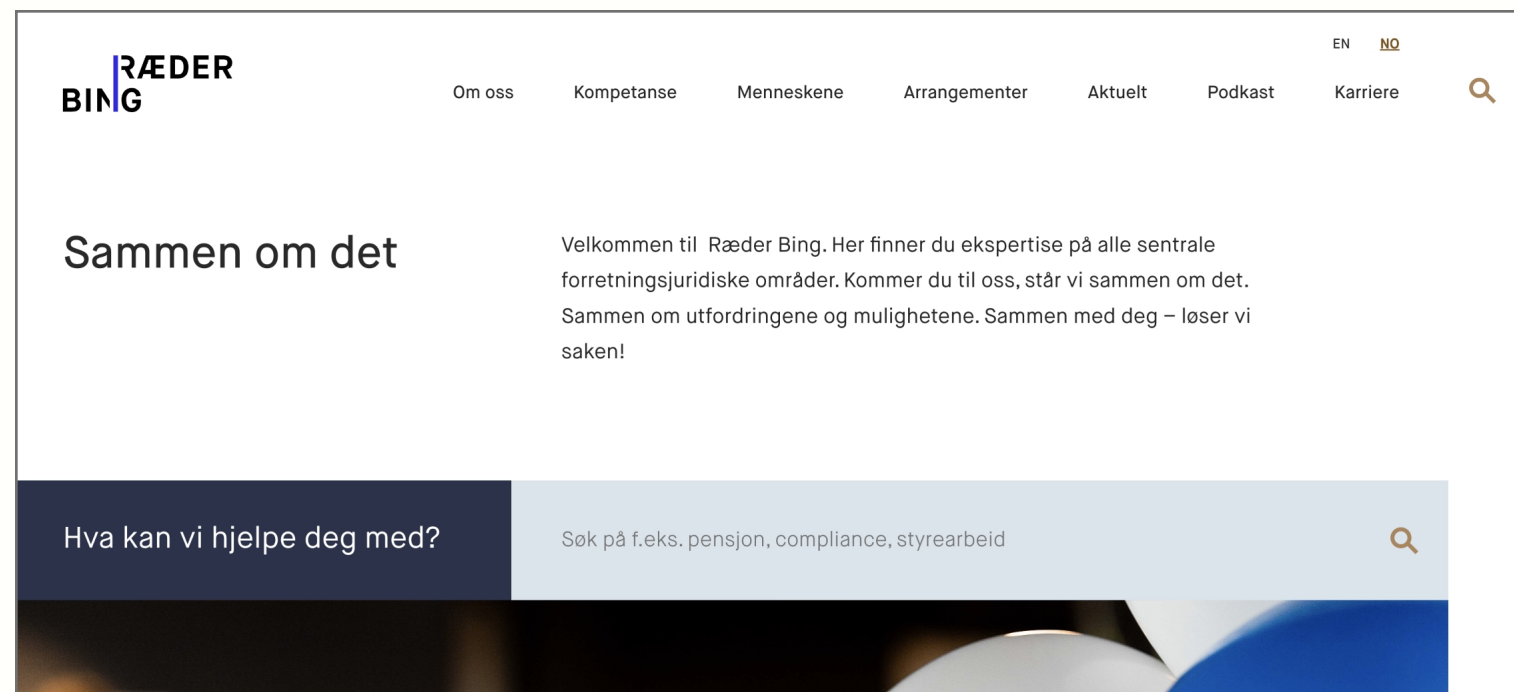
RÆDER
BING

EN NO

Om oss Kompetanse Menneskene Arrangementer Aktuelt Podkast Karriere

Sammen om det

Velkommen til Ræder Bing. Her finner du ekspertise på alle sentrale forretningsjuridiske områder. Kommer du til oss, står vi sammen om det. Sammen om utfordringene og mulighetene. Sammen med deg – løser vi saken!

Hva kan vi hjelpe deg med?

Søk på f.eks. pensjon, compliance, styrearbeid